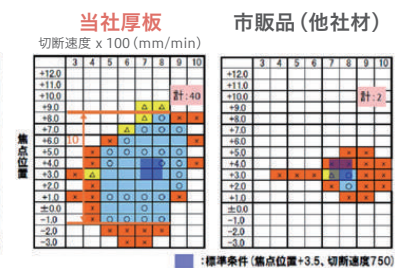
当社厚板

切断速度 x 100 (mm/min)

市販品 (他社材)

焦点位置

| | 3 | 4 | 5 | 6 | 7 | 8 | 9 | 10 |
|---|---|---|---|---|---|---|---|---|
| +12.0 | | | | | | | | |
| +11.0 | | | | | | | | |
| +10.0 | | | | | | | | |
| +9.0 | | | | | ○ | △ | △ | |
| +8.0 | | | | △ | ○ | △ | ○ | |
| +7.0 | | | | △ | ○ | ○ | ○ | × |
| +6.0 | | | × | ○ | ○ | ○ | ○ | × |
| +5.0 | | × | ○ | ○ | ○ | ○ | ○ | × |
| +4.0 | | × | ○ | ○ | | ○ | ○ | × |
| +3.0 | | △ | ○ | ○ | | ○ | ○ | × |
| +2.0 | | × | ○ | ○ | ○ | ○ | × | |
| +1.0 | | × | ○ | ○ | ○ | ○ | × | |
| ±0.0 | | × | ○ | ○ | ○ | × | | |
| -1.0 | | × | × | ○ | × | × | | |
| -2.0 | | | × | × | × | | | |
| -3.0 | | | | | | | | |

計: 40

10 t

| | 3 | 4 | 5 | 6 | 7 | 8 | 9 | 10 |
|---|---|---|---|---|---|---|---|---|
| +12.0 | | | | | | | | |
| +11.0 | | | | | | | | |
| +10.0 | | | | | | | | |
| +9.0 | | | | | | | | |
| +8.0 | | | | | | | | |
| +7.0 | | | | | | | | |
| +6.0 | | | | | | | | |
| +5.0 | | | | | | | | |
| +4.0 | | | | | × | × | | |
| +3.0 | | | | × | | ○ | × | |
| +2.0 | | | | | × | × | | |
| +1.0 | | | | | | | | |
| ±0.0 | | | | | | | | |
| -1.0 | | | | | | | | |
| -2.0 | | | | | | | | |
| -3.0 | | | | | | | | |

計: 2

■: 標準条件 (焦点位置+3.5、切断速度750)